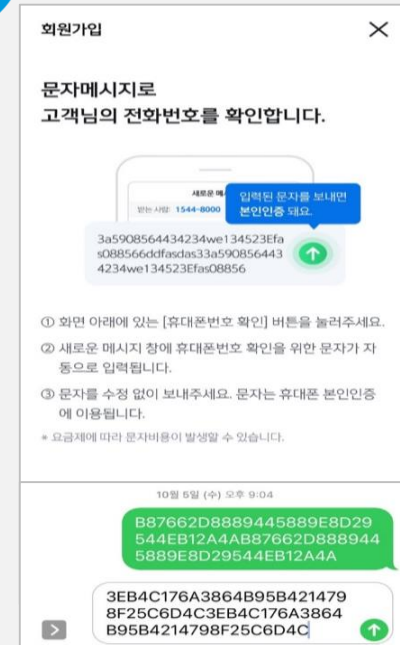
회원가입

문자메시지로
고객님의 전화번호를 확인합니다.

새로운 메시지
받는 사람: 1544-8000

입력된 문자를 보내면 본인인증 돼요.

3a5908564434234we134523Efas088566ddfasdas33a5908564434234we134523Efas08856

① 화면 아래에 있는 [휴대폰번호 확인] 버튼을 눌러주세요.
② 새로운 메시지 창에 휴대폰번호 확인을 위한 문자가 자동으로 입력됩니다.
③ 문자를 수정 없이 보내주세요. 문자는 휴대폰 본인인증에 이용됩니다.
* 요금제에 따라 문자비용이 발생할 수 있습니다.

10월 5일 (수) 오후 9:04

B87662D8889445889E8D29544EB12A4AB87662D88894458 89E8D29544EB12A4A

3EB4C176A3864B95B4214798F25C6D4C3EB4C176A3864B95B4214798F25C6D4C